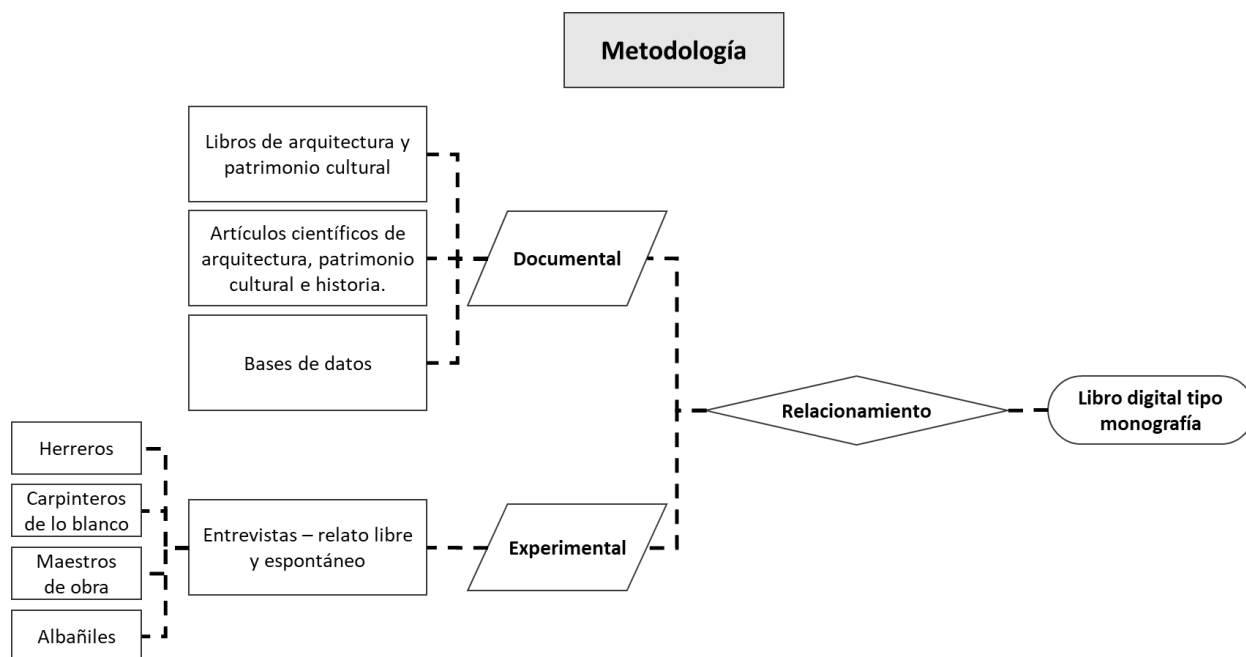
Metodología

Libros de arquitectura y patrimonio cultural

Artículos científicos de arquitectura, patrimonio cultural e historia.

Bases de datos

Documental

Relacionamiento

Libro digital tipo monografía

Herreros

Carpinteros de lo blanco

Maestros de obra

Albañiles

Entrevistas – relato libre y espontáneo

Experimental